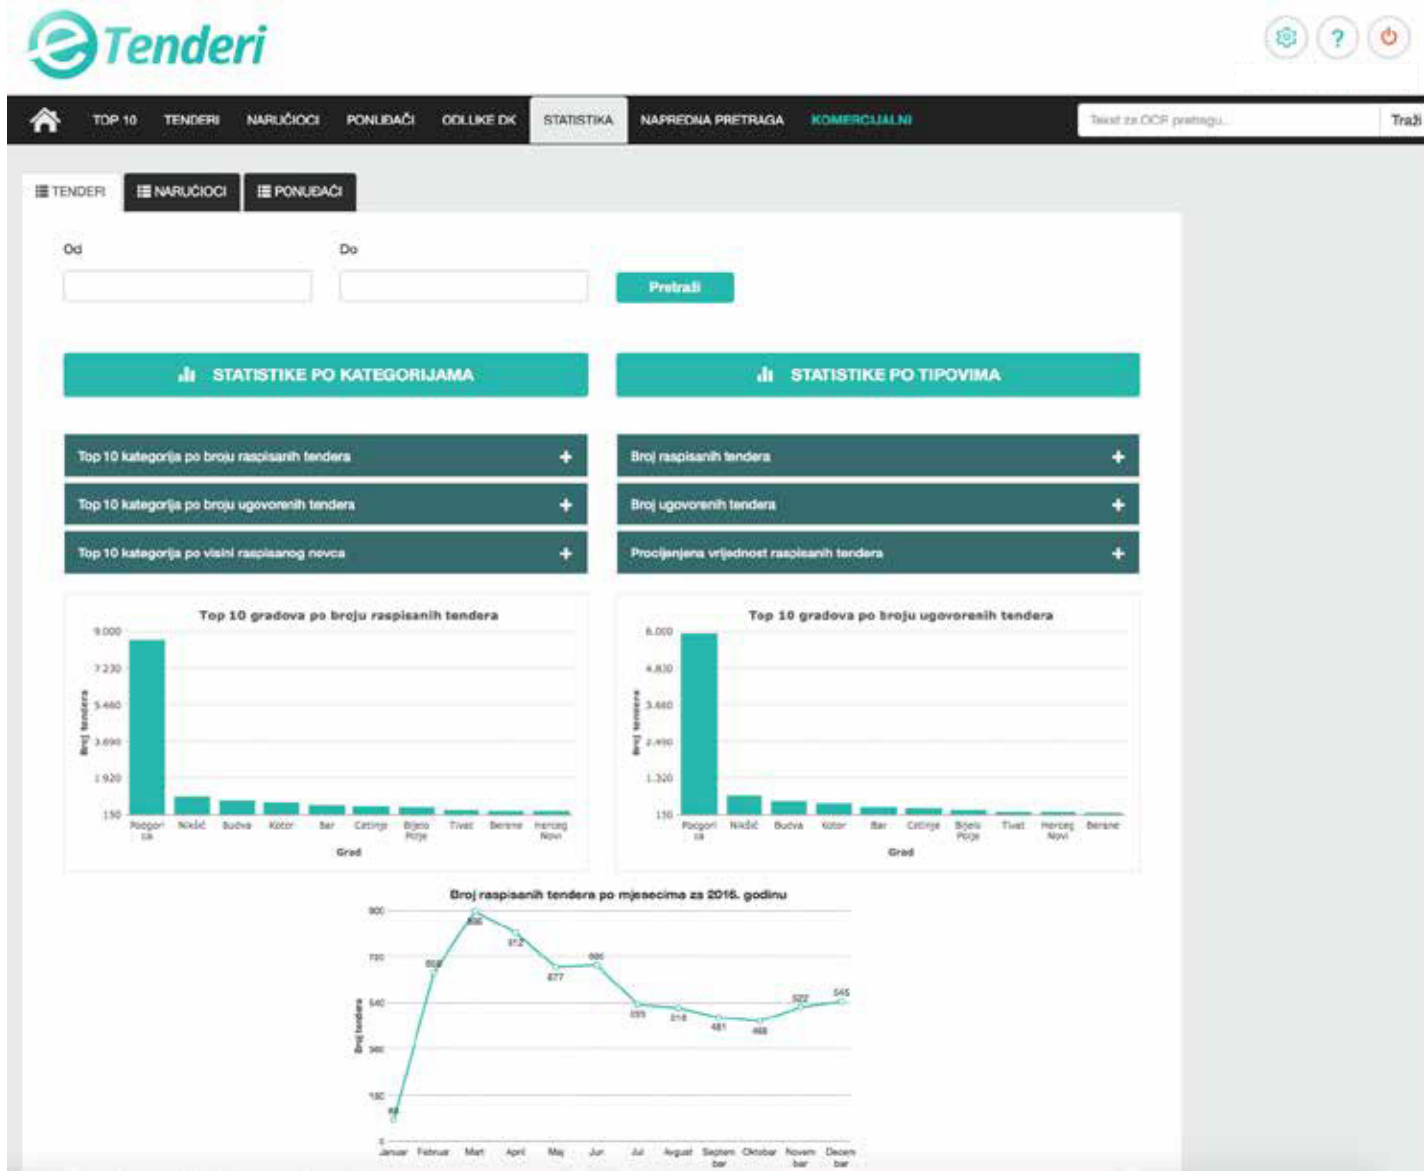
eTenderi

TOP 10 TENDERI NARUČIOCI PONUĐAČI ODLUKE DK STATISTIKA NAPREDNA PRETRAGA KOMERCIJALNI

Tekst za OCR pretragu... Traži

TENDERI NARUČIOCI PONUĐAČI

Od

Do

Pretraži

STATISTIKE PO KATEGORIJAMA

STATISTIKE PO TIPOVIMA

Top 10 kategorija po broju raspisanih tendera +

Top 10 kategorija po broju ugovorenih tendera +

Top 10 kategorija po visini raspisanog novca +

Broj raspisanih tendera +

Broj ugovorenih tendera +

Procijenjena vrijednost raspisanih tendera +

Top 10 gradova po broju raspisanih tendera

9.000
7.230
5.460
3.690
1.920
150

Broj tendera

Podgorica Nikšić Budva Kotor Bar Cetinje Bijelo Polje Tivat Berane Herceg Novi

Grad

Top 10 gradova po broju ugovorenih tendera

6.000
4.830
3.660
2.490
1.320
150

Broj tendera

Podgorica Nikšić Budva Kotor Bar Cetinje Bijelo Polje Tivat Herceg Novi Berane

Grad

Broj raspisanih tendera po mjesecima za 2016. godinu

900
720
540
360
180
0

Broj tendera

Januar Februar Mart April Maj Jun Jul Avgust Septembar Oktobar Novembar Decembar